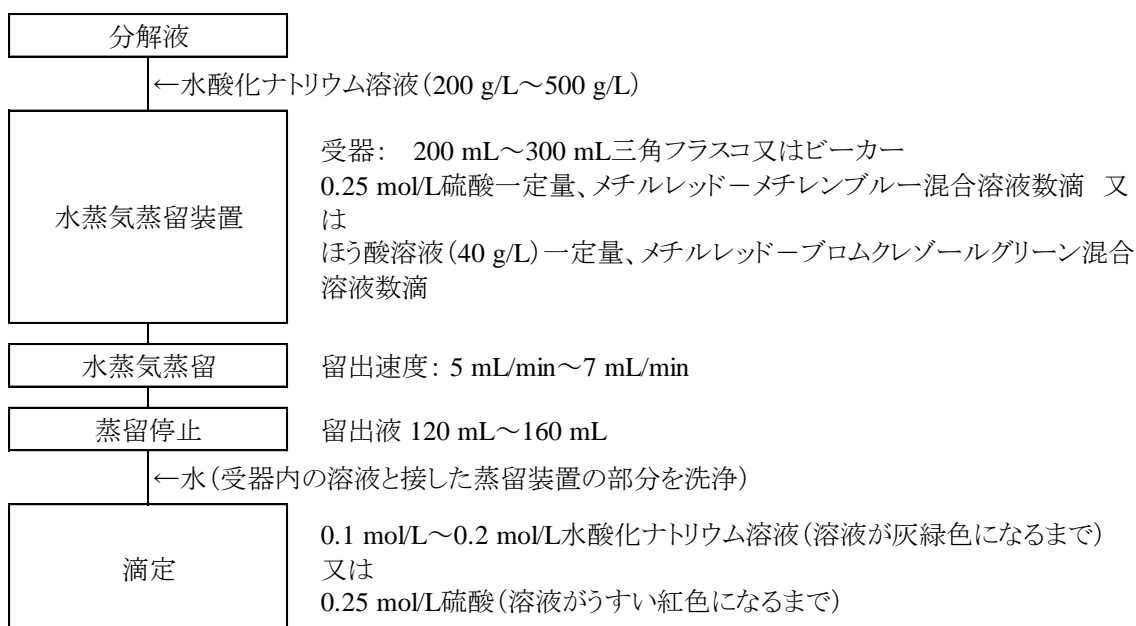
分解液

←水酸化ナトリウム溶液（200 g/L～500 g/L）

水蒸気蒸留装置

受器： 200 mL～300 mL三角フラスコ又はビーカー
0.25 mol/L硫酸一定量、メチルレッド－メチレンブルー混合溶液数滴 又は
ほう酸溶液（40 g/L）一定量、メチルレッド－ブロムクレゾールグリーン混合溶液数滴

水蒸気蒸留

留出速度：5 mL/min～7 mL/min

蒸留停止

留出液 120 mL～160 mL

←水（受器内の溶液と接した蒸留装置の部分を洗浄）

滴定

0.1 mol/L～0.2 mol/L水酸化ナトリウム溶液（溶液が灰緑色になるまで）
又は
0.25 mol/L硫酸（溶液がうすい紅色になるまで）